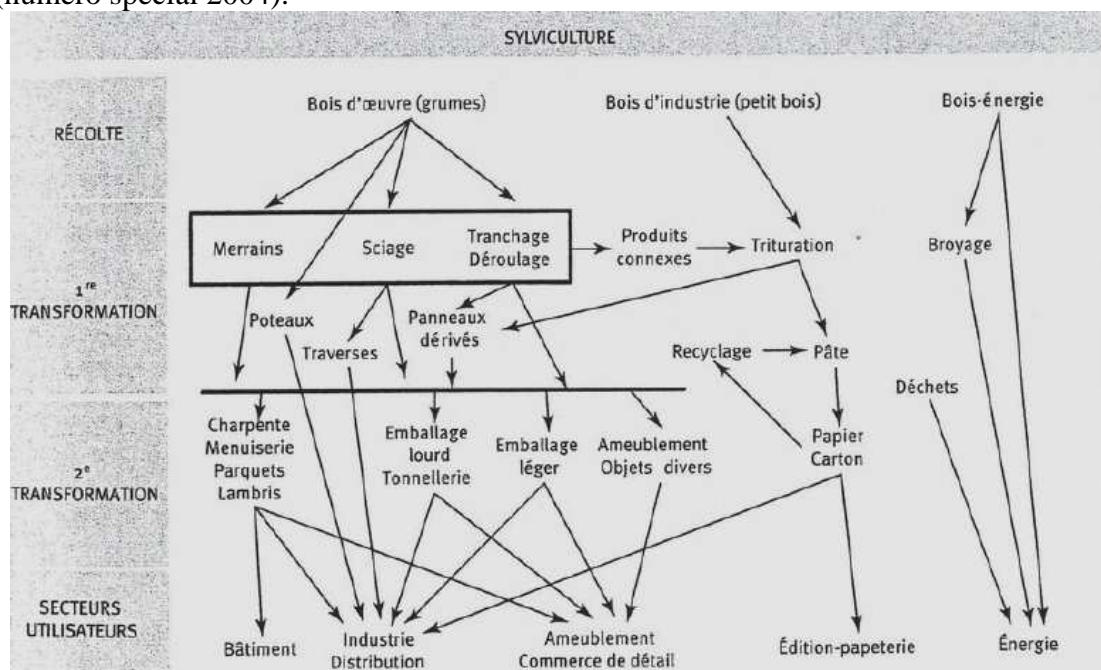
(numéro spécial 2004).

SYLVICULTURE

RÉCOLTE

Bois d'œuvre (grumes)

Bois d'industrie (petit bois)

Bois-énergie

1re TRANSFORMATION

Merrains

Sciage

Tranchage Déroulage

Produits connexes

Trituration

Broyage

Poteaux

Traverses

Panneaux dérivés

Recyclage

Pâte

Déchets

2e TRANSFORMATION

Charpente Menuiserie Parquets Lambris

Emballage lourd Tonnellerie

Emballage léger

Ameublement Objets divers

Papier Carton

SECTEURS UTILISATEURS

Bâtiment

Industrie Distribution

Ameublement Commerce de détail

Édition-papeterie

Énergie